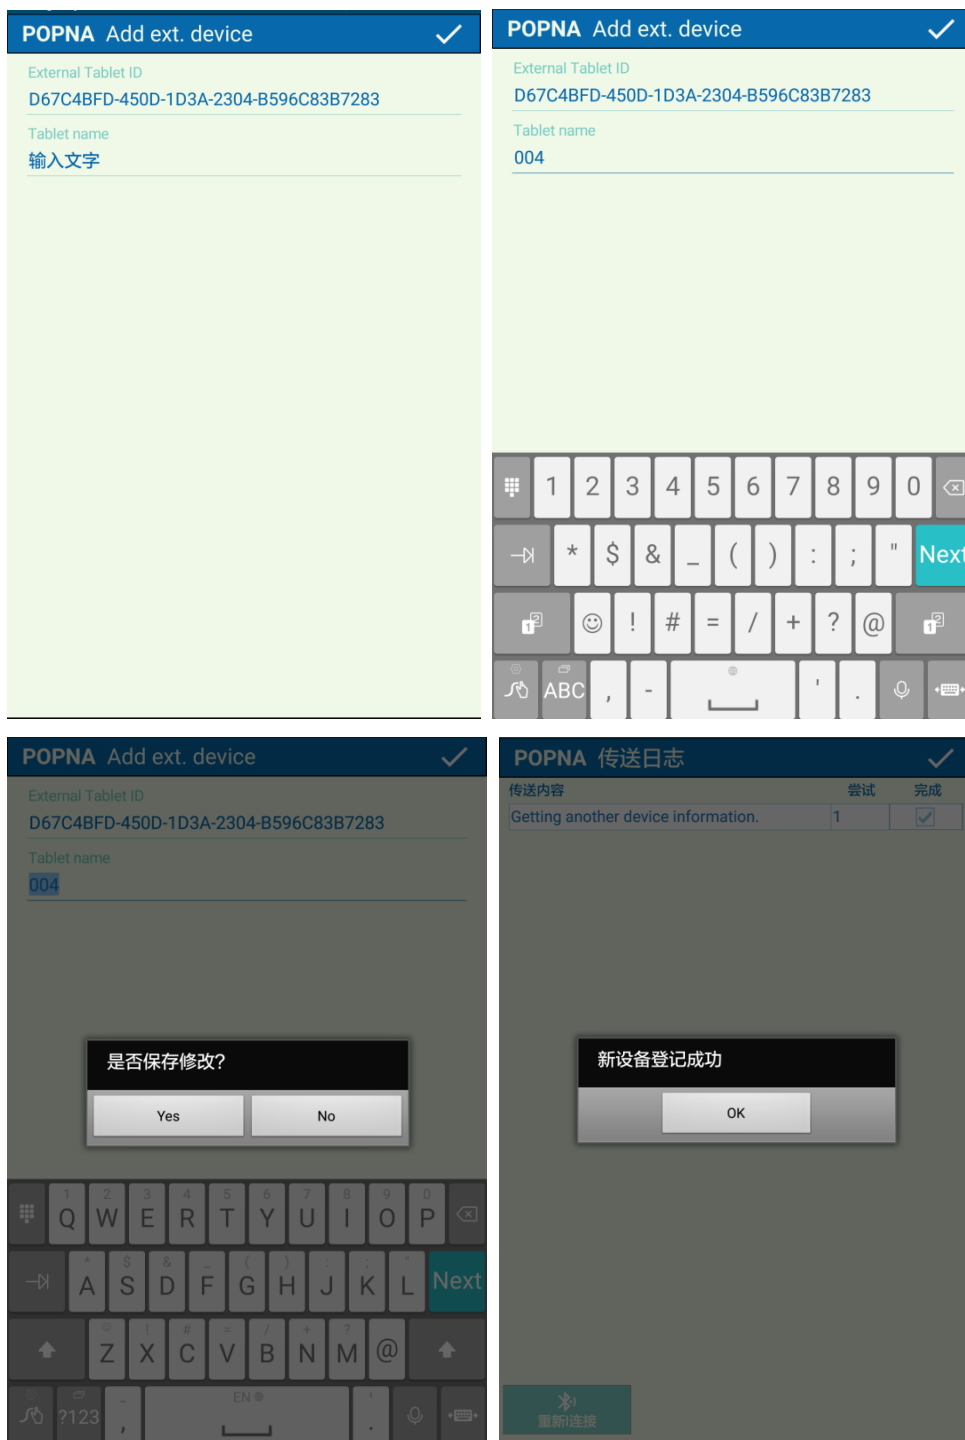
POPNA Add ext. device

External Tablet ID
D67C4BFD-450D-1D3A-2304-B596C83B7283

Tablet name
输入文字

POPNA Add ext. device

External Tablet ID
D67C4BFD-450D-1D3A-2304-B596C83B7283

Tablet name
004

1 2 3 4 5 6 7 8 9 0
* $ & _ ( ) : ; " Next
! # = / + ? @
ABC , - ' .

POPNA Add ext. device

External Tablet ID
D67C4BFD-450D-1D3A-2304-B596C83B7283

Tablet name
004

是否保存修改?

Yes No

Q W E R T Y U I O P
A S D F G H J K L Next
Z X C V B N M @
?123 , EN .

POPNA 传送日志

| 传送内容 | 尝试 | 完成 |
|---|---|---|
| Getting another device information. | 1 | |

新设备登记成功

OK

重新连接